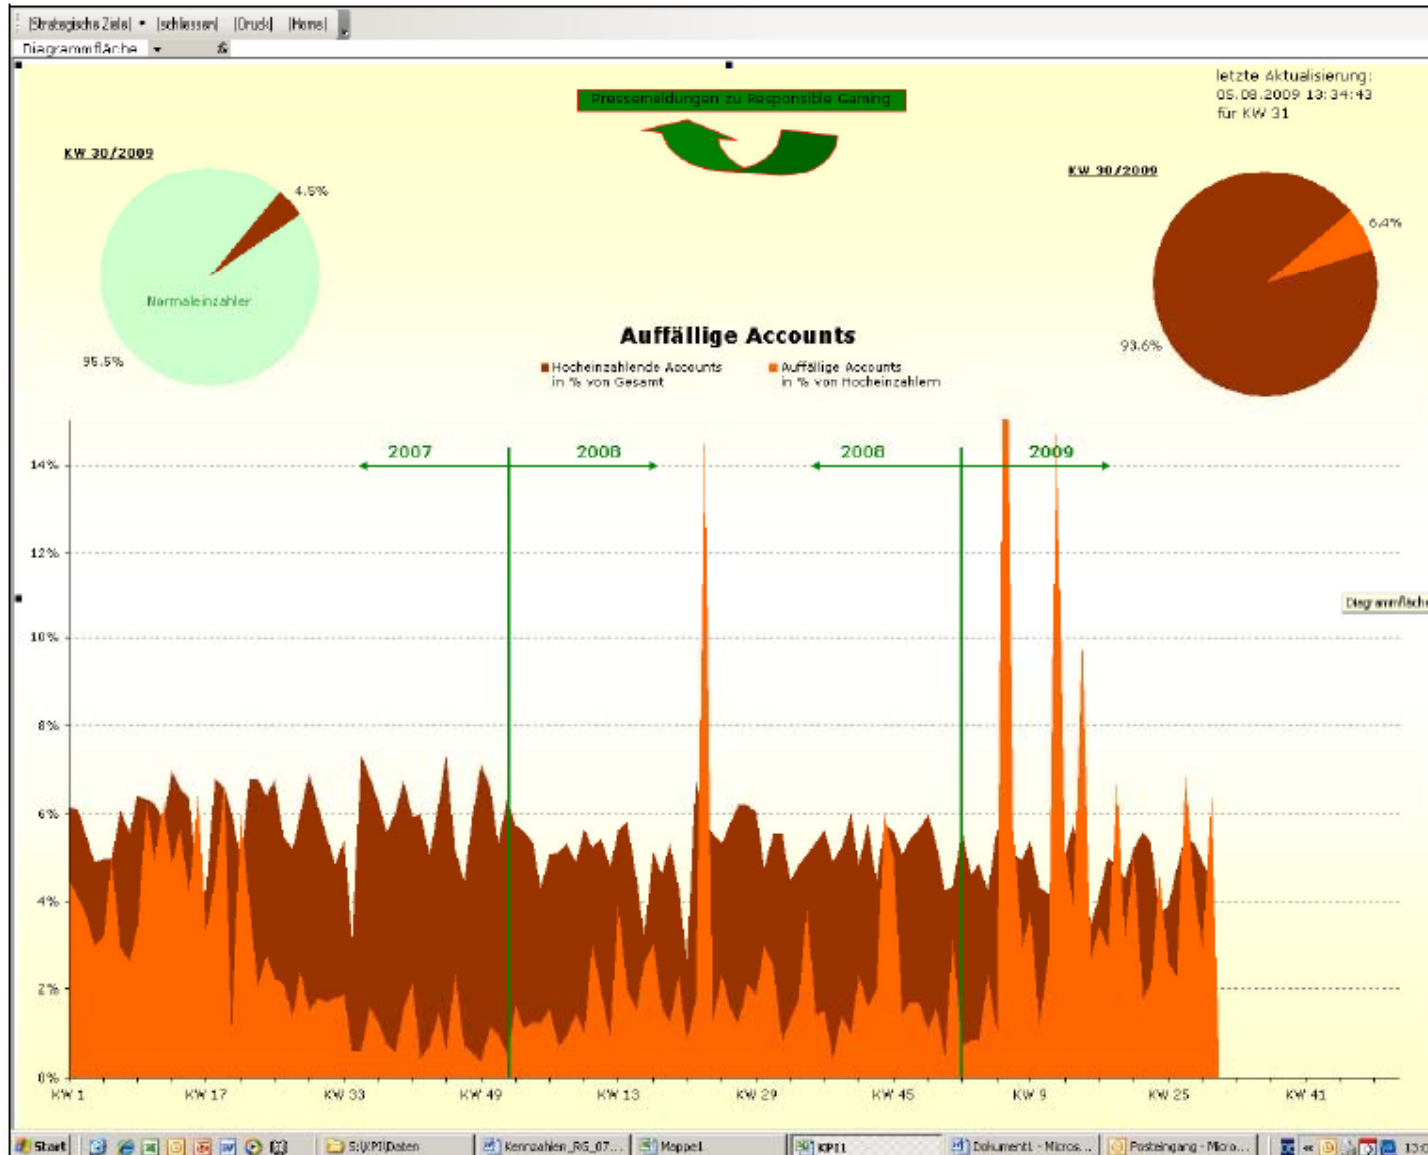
[Strategische Ziele] [schliessen] [Druck] [Home]
Diagrammfläche

Pressemeldungen zu Responsible Gaming

letzte Aktualisierung:
05.08.2009 13:34:43
für KW 31

KW 30/2009

4.5%

Normaleinzahler

95.5%

KW 30/2009

6.4%

93.6%

Auffällige Accounts

Hocheinzahlende Accounts in % von Gesamt
Auffällige Accounts in % von Hocheinzahlern

2007
2008
2008
2009

14%
12%
10%
8%
6%
4%
2%
0%

KW 1
KW 17
KW 33
KW 49
KW 13
KW 29
KW 45
KW 9
KW 25
KW 41

Diagrammfläche

Start
S:\KPI\Daten
Kennzahlen_RG_07...
Mappe1
KPI1
Dokument1 - Micros...
Posteingang - Micro...